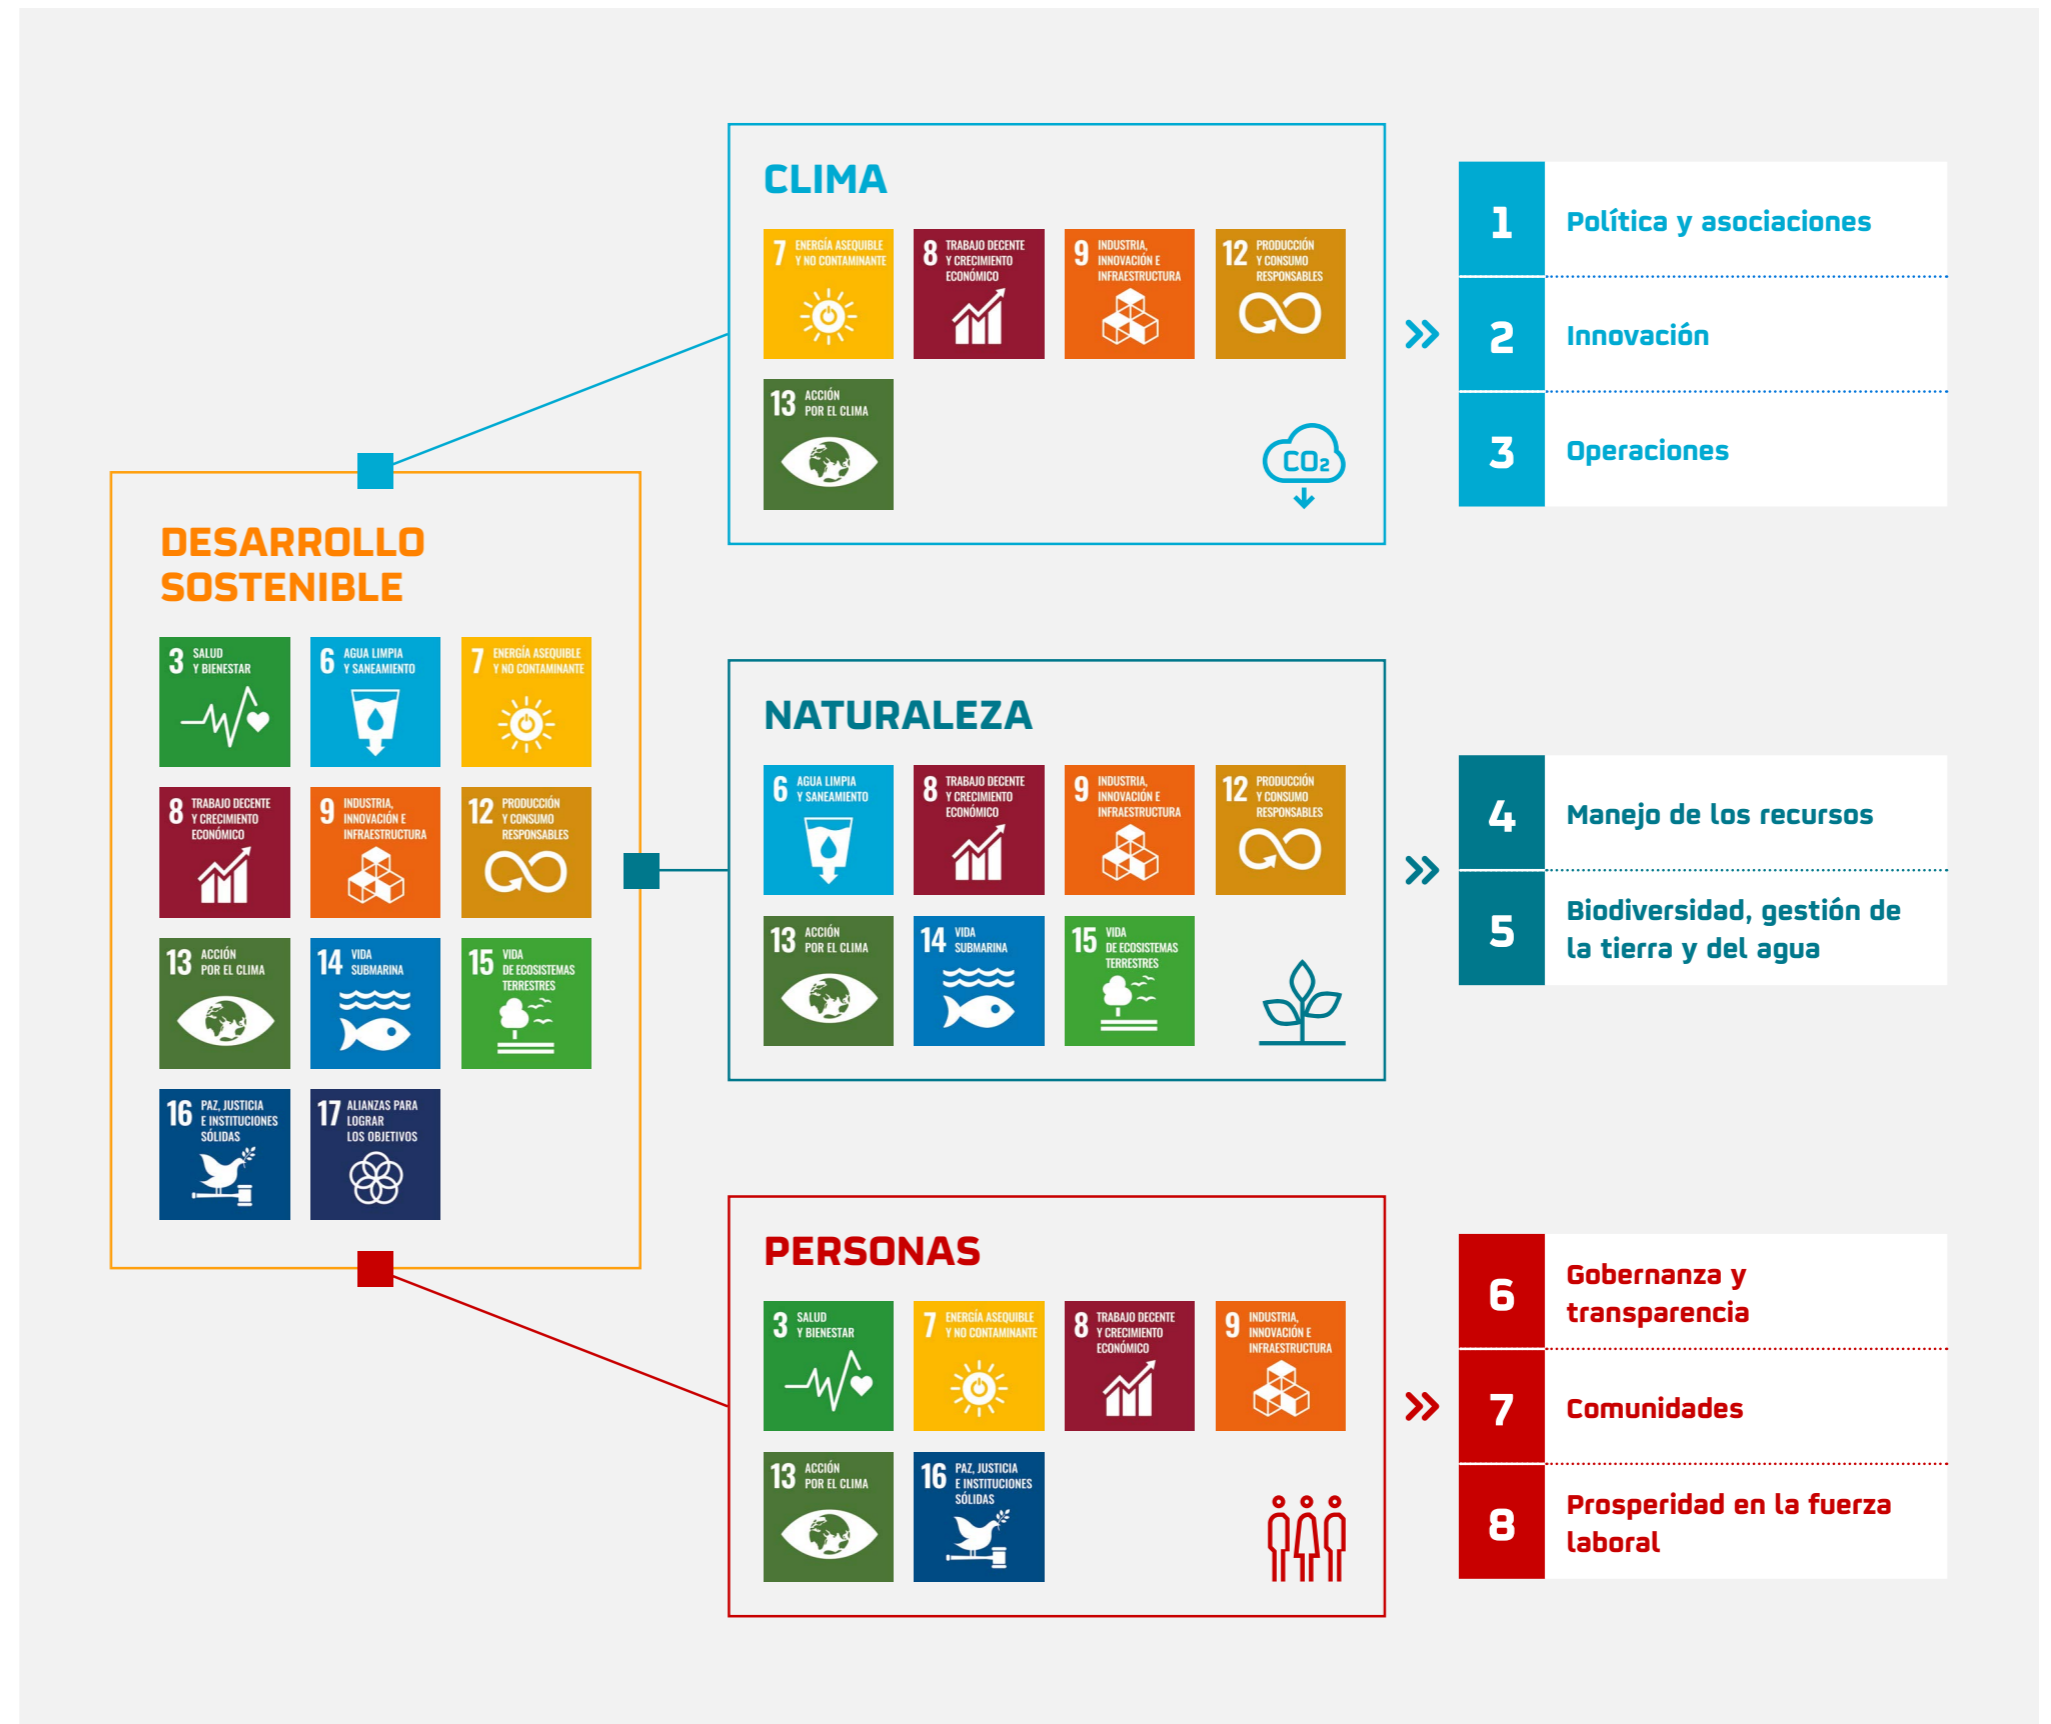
DESARROLLO SOSTENIBLE

3 SALUD Y BIENESTAR
6 AGUA LIMPIA Y SANEAMIENTO
7 ENERGÍA ASEQUIBLE Y NO CONTAMINANTE
8 TRABAJO DECENTE Y CRECIMIENTO ECONÓMICO
9 INDUSTRIA, INNOVACIÓN E INFRAESTRUCTURA
12 PRODUCCIÓN Y CONSUMO RESPONSABLES
13 ACCIÓN POR EL CLIMA
14 VIDA SUBMARINA
15 VIDA DE ECOSISTEMAS TERRESTRES
16 PAZ, JUSTICIA E INSTITUCIONES SÓLIDAS
17 ALIANZAS PARA LOGRAR LOS OBJETIVOS

CLIMA

7 ENERGÍA ASEQUIBLE Y NO CONTAMINANTE
8 TRABAJO DECENTE Y CRECIMIENTO ECONÓMICO
9 INDUSTRIA, INNOVACIÓN E INFRAESTRUCTURA
12 PRODUCCIÓN Y CONSUMO RESPONSABLES
13 ACCIÓN POR EL CLIMA
$CO_2$

1 Política y asociaciones
2 Innovación
3 Operaciones

NATURALEZA

6 AGUA LIMPIA Y SANEAMIENTO
8 TRABAJO DECENTE Y CRECIMIENTO ECONÓMICO
9 INDUSTRIA, INNOVACIÓN E INFRAESTRUCTURA
12 PRODUCCIÓN Y CONSUMO RESPONSABLES
13 ACCIÓN POR EL CLIMA
14 VIDA SUBMARINA
15 VIDA DE ECOSISTEMAS TERRESTRES

4 Manejo de los recursos
5 Biodiversidad, gestión de la tierra y del agua

PERSONAS

3 SALUD Y BIENESTAR
7 ENERGÍA ASEQUIBLE Y NO CONTAMINANTE
8 TRABAJO DECENTE Y CRECIMIENTO ECONÓMICO
9 INDUSTRIA, INNOVACIÓN E INFRAESTRUCTURA
13 ACCIÓN POR EL CLIMA
16 PAZ, JUSTICIA E INSTITUCIONES SÓLIDAS

6 Gobernanza y transparencia
7 Comunidades
8 Prosperidad en la fuerza laboral